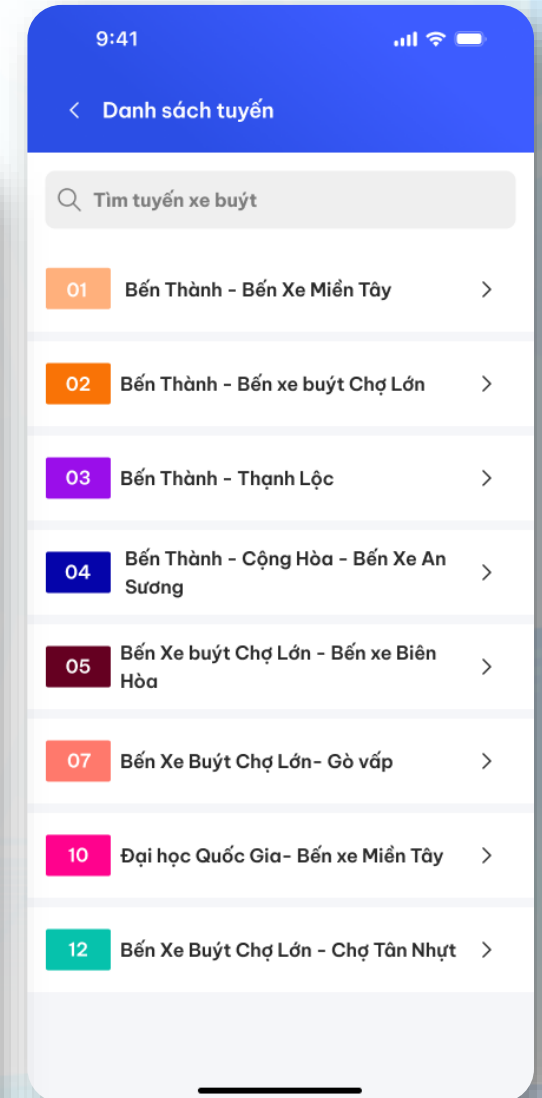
9:41

Danh sách tuyến

Tìm tuyến xe buýt

01 Bến Thành - Bến Xe Miền Tây

02 Bến Thành - Bến xe buýt Chợ Lớn

03 Bến Thành - Thạnh Lộc

04 Bến Thành - Cộng Hòa - Bến Xe An Sương

05 Bến Xe buýt Chợ Lớn - Bến xe Biên Hòa

07 Bến Xe Buýt Chợ Lớn- Gò vấp

10 Đại học Quốc Gia- Bến xe Miền Tây

12 Bến Xe Buýt Chợ Lớn - Chợ Tân Nhựt